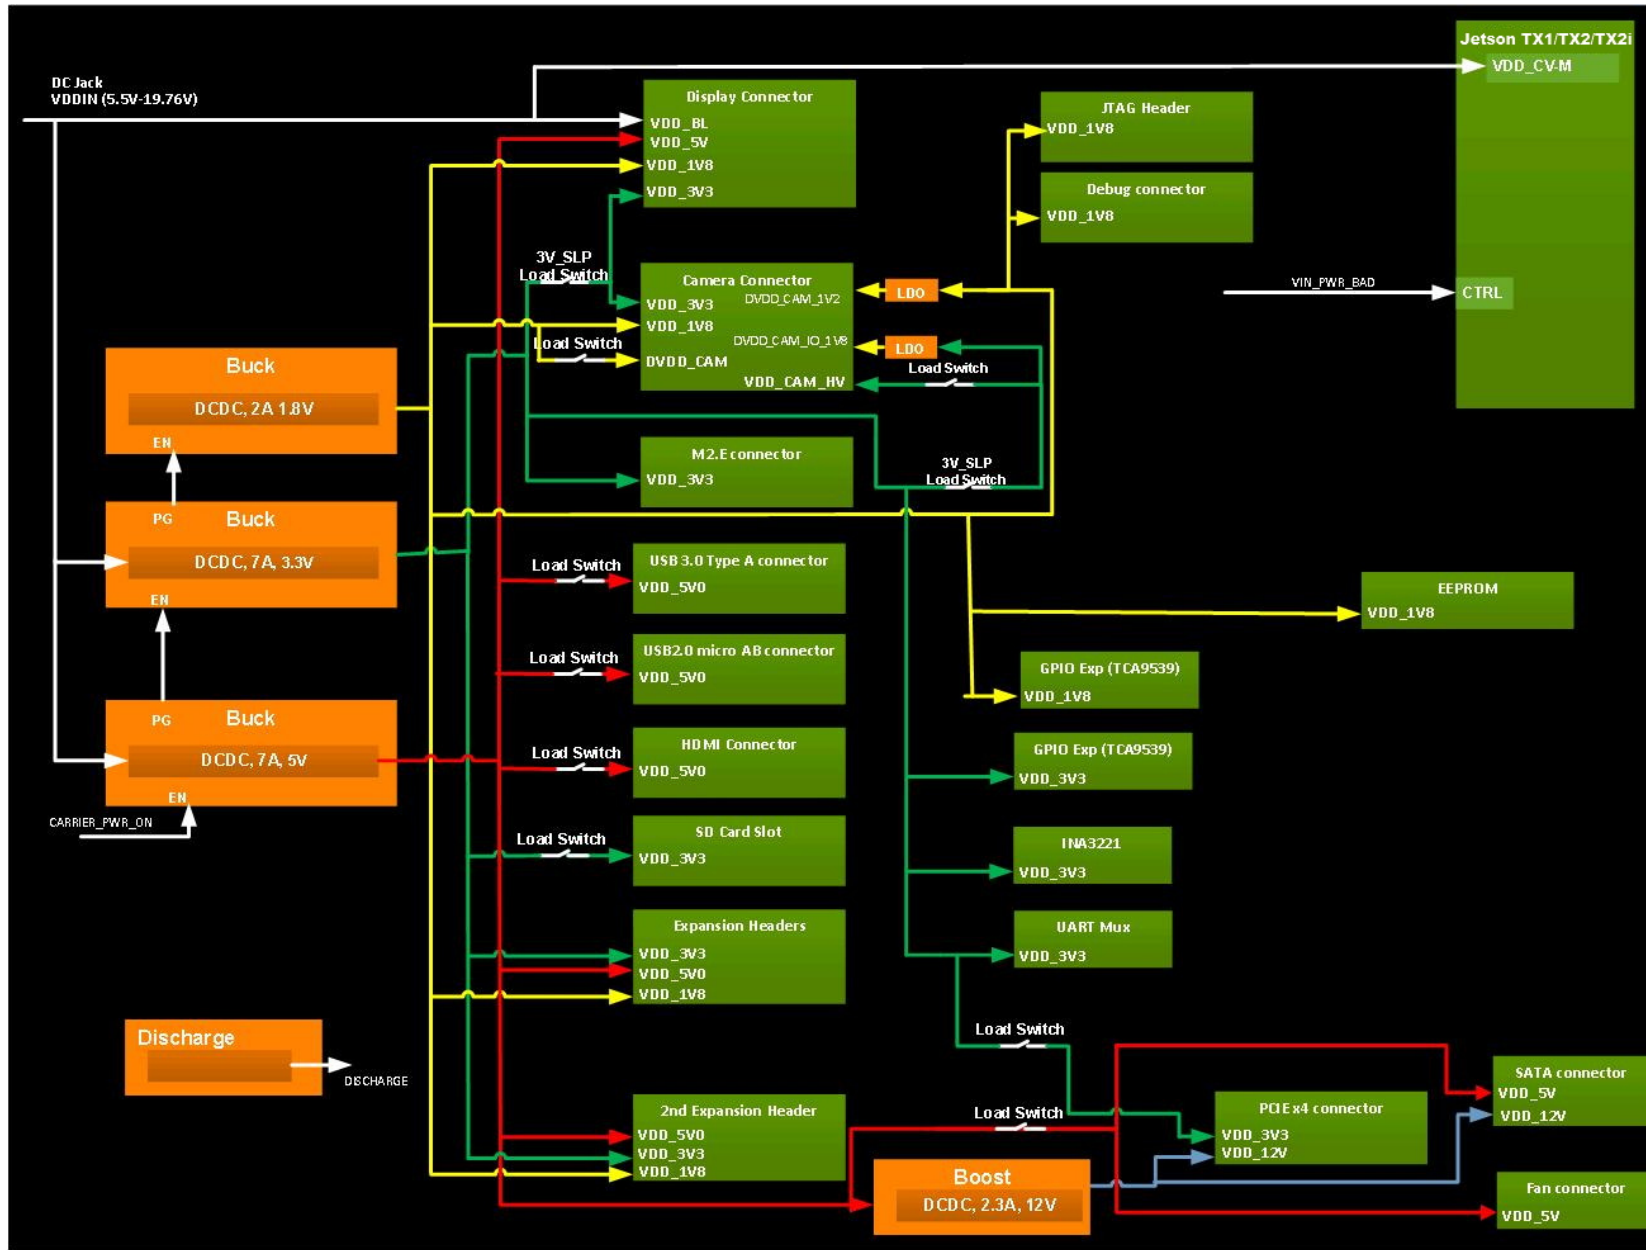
Jetson TX1/TX2/TX2i
VDD_CV-M
CTRL
VIN_PWR_BAD

DC Jack
VDDIN (5.5V-19.76V)

Display Connector
VDD_BL
VDD_5V
VDD_1V8
VDD_3V3

JTAG Header
VDD_1V8

Debug connector
VDD_1V8

3V_SLP
Load Switch

Camera Connector
VDD_3V3
DVDD_CAM_1V2
VDD_1V8
DVDD_CAM_IO_1V8
DVDD_CAM
VDD_CAM_HV

LDO
LDO
Load Switch
Load Switch

Buck
DCDC, 2A 1.8V
EN

M2.E connector
VDD_3V3

3V_SLP
Load Switch

PG
Buck
DCDC, 7A, 3.3V
EN

Load Switch
USB 3.0 Type A connector
VDD_5V0

EEPROM
VDD_1V8

Load Switch
USB2.0 micro AB connector
VDD_5V0

GPIO Exp (TCA9539)
VDD_1V8

PG
Buck
DCDC, 7A, 5V
EN
CARRIER_PWR_ON

Load Switch
HDMI Connector
VDD_5V0

GPIO Exp (TCA9539)
VDD_3V3

Load Switch
SD Card Slot
VDD_3V3

INA3221
VDD_3V3

Expansion Headers
VDD_3V3
VDD_5V0
VDD_1V8

UART Mux
VDD_3V3

Discharge
DISCHARGE

Load Switch

SATA connector
VDD_5V
VDD_12V

Load Switch
PCIE x4 connector
VDD_3V3
VDD_12V

2nd Expansion Header
VDD_5V0
VDD_3V3
VDD_1V8

Boost
DCDC, 2.3A, 12V

Fan connector
VDD_5V